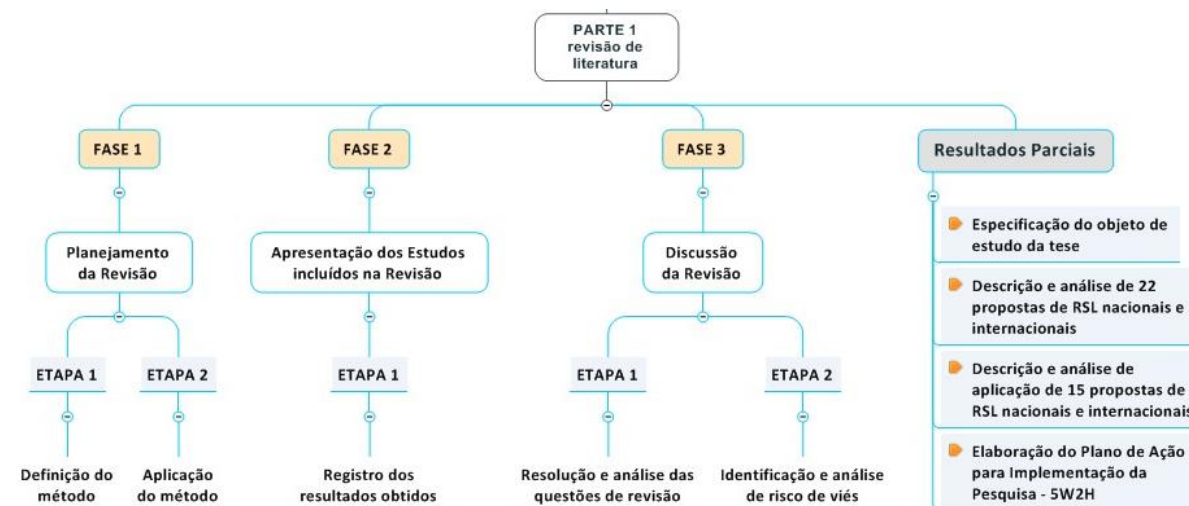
PARTE 1
revisão de literatura

FASE 1

Planejamento da Revisão

ETAPA 1

Definição do método

ETAPA 2

Aplicação do método

FASE 2

Apresentação dos Estudos incluídos na Revisão

ETAPA 1

Registro dos resultados obtidos

FASE 3

Discussão da Revisão

ETAPA 1

Resolução e análise das questões de revisão

ETAPA 2

Identificação e análise de risco de viés

Resultados Parciais

Especificação do objeto de estudo da tese

Descrição e análise de 22 propostas de RSL nacionais e internacionais

Descrição e análise de aplicação de 15 propostas de RSL nacionais e internacionais

Elaboração do Plano de Ação para Implementação da Pesquisa - 5W2H